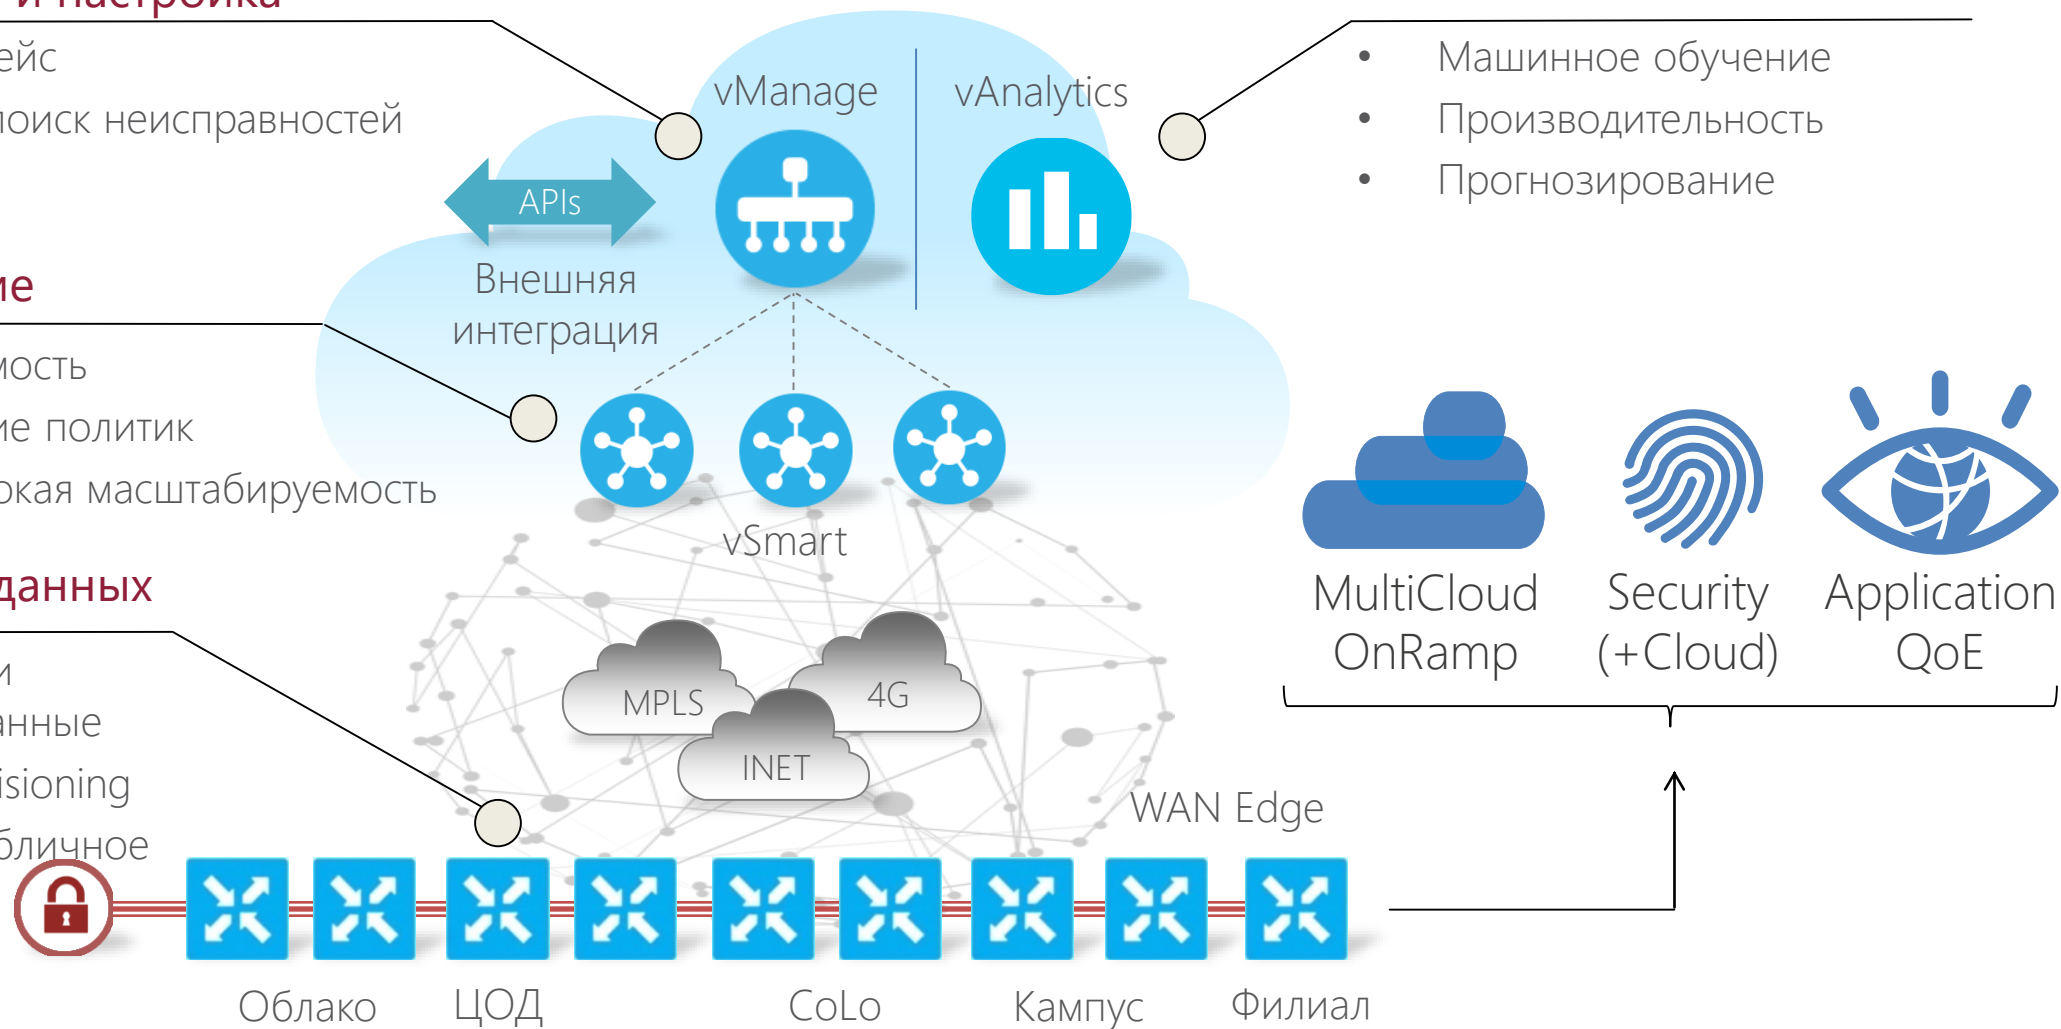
и настройка
ейс
поиск неисправностей

ие
мость
ие политик
окая масштабируемость

данных
и
анные
isioning
блочное

vManage
vAnalytics
APIs
Внешняя интеграция

• Машинное обучение
• Производительность
• Прогнозирование

vSmart
MPLS
4G
INET
WAN Edge

MultiCloud OnRamp
Security (+Cloud)
Application QoE

Облако
ЦОД
CoLo
Кампус
Филиал